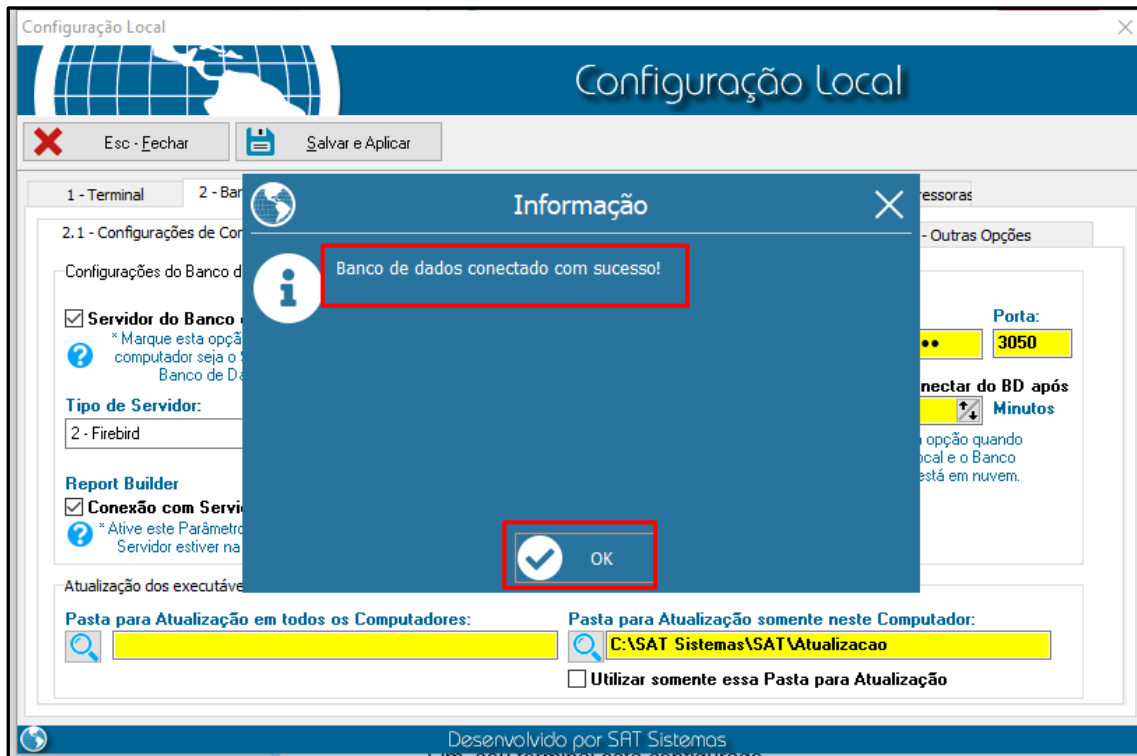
Configuração Local

Configuração Local

Esc - Fechar

Salvar e Aplicar

1 - Terminal

2 - Ban

ressoras

2.1 - Configurações de Con

- Outras Opções

Configurações do Banco d

Servidor do Banco

* Marque esta opçã computador seja o Banco de Da

Tipo de Servidor:

2 - Firebird

Report Builder

Conexão com Servi

* Ative este Parâmetro Servidor estiver na

Porta:

••

3050

nectar do BD após

Minutos

opção quando ocal e o Banco está em nuvem.

Informação

Banco de dados conectado com sucesso!

OK

Atualização dos executáve

Pasta para Atualização em todos os Computadores:

Pasta para Atualização somente neste Computador:

C:\SAT Sistemas\SAT\Atualizacao

Utilizar somente essa Pasta para Atualização

Desenvolvido por SAT Sistemas